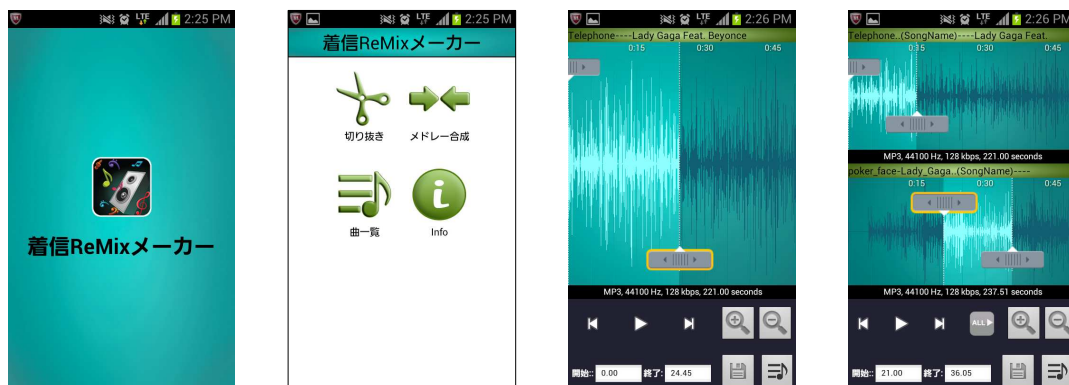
2:25 PM

着信ReMixメーカー

2:25 PM

着信ReMixメーカー

切り抜き

メドレー合成

曲一覧

Info

2:26 PM

Telephone----Lady Gaga Feat. Beyonce

0:15 0:30 0:45

MP3, 44100 Hz, 128 kbps, 221.00 seconds

開始: 0.00 終了: 24.45

2:26 PM

Telephone..(SongName)----Lady Gaga Feat.

0:15 0:30 0:45

MP3, 44100 Hz, 128 kbps, 221.00 seconds

poker_face-Lady_Gaga..(SongName)----

0:15 0:30 0:45

MP3, 44100 Hz, 128 kbps, 237.51 seconds

ALL

開始: 21.00 終了: 36.05